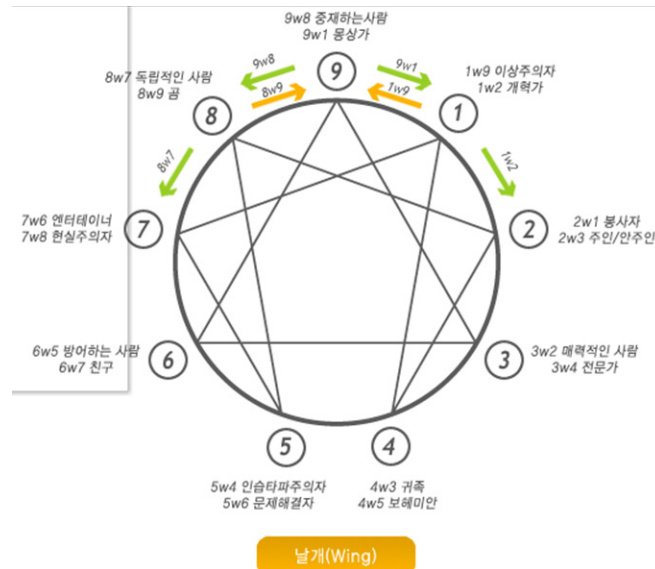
9w8 중재하는사람
9w1 몽상가

9w8
8w9
9
9w1
1w9

8w7 독립적인 사람
8w9 곰

8

1

1w9 이상주의자
1w2 개혁가

8w7

1w2

7w6 엔터테이너
7w8 현실주의자

7

2

2w1 봉사자
2w3 주인/안주인

6w5 방어하는 사람
6w7 친구

6

3

3w2 매력적인 사람
3w4 전문가

5

4

5w4 인습타파주의자
5w6 문제해결자

4w3 귀족
4w5 보헤미안

날개(Wing)